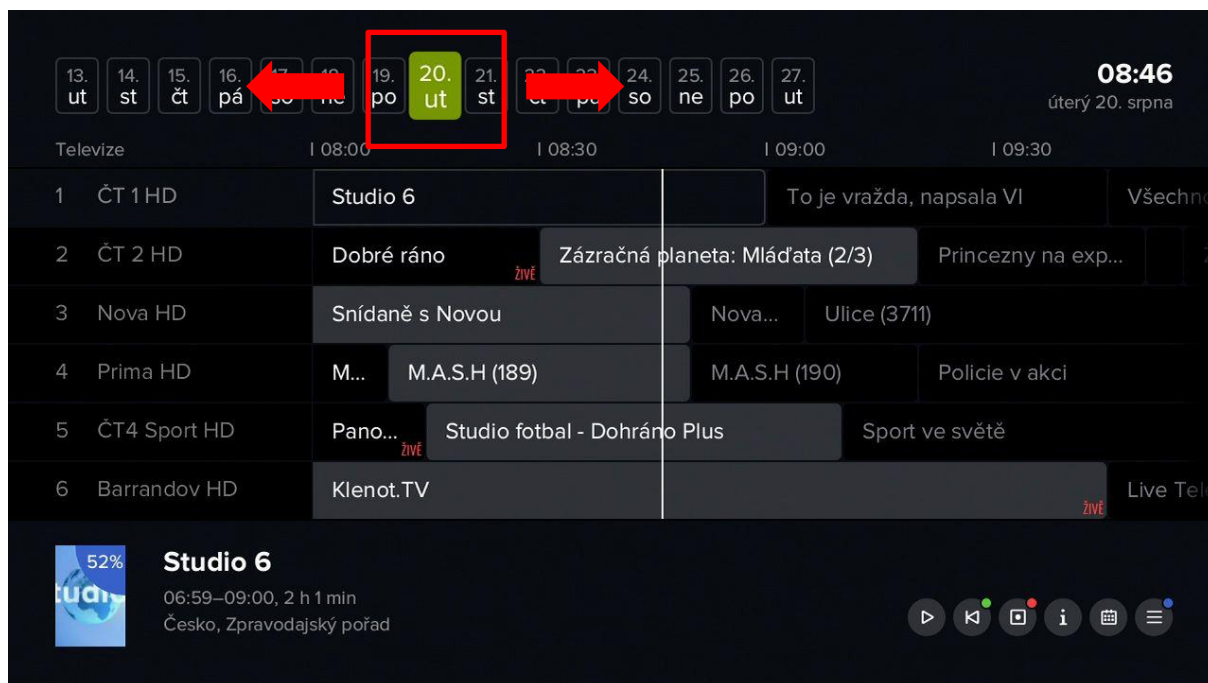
13. ut | 14. st | 15. čt | 16. pá | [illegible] so | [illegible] ne | 19. po | 20. ut | 21. st | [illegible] čt | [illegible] pá | 24. so | 25. ne | 26. po | 27. ut

08:46
úterý 20. srpna

Televize | 08:00 | 08:30 | 09:00 | 09:30

1 ČT 1 HD | Studio 6 | To je vražda, napsala VI | Všechn
2 ČT 2 HD | Dobré ráno ŽIVĚ | Zázračná planeta: Mláďata (2/3) | Princezny na exp...
3 Nova HD | Snídaně s Novou | Nova... | Ulice (3711)
4 Prima HD | M... | M.A.S.H (189) | M.A.S.H (190) | Policie v akci
5 ČT4 Sport HD | Pano... ŽIVĚ | Studio fotbal - Dohráno Plus | Sport ve světě
6 Barrandov HD | Klenot.TV ŽIVĚ | Live Tel

52%
Studio 6
06:59–09:00, 2 h 1 min
Česko, Zpravodajský pořad